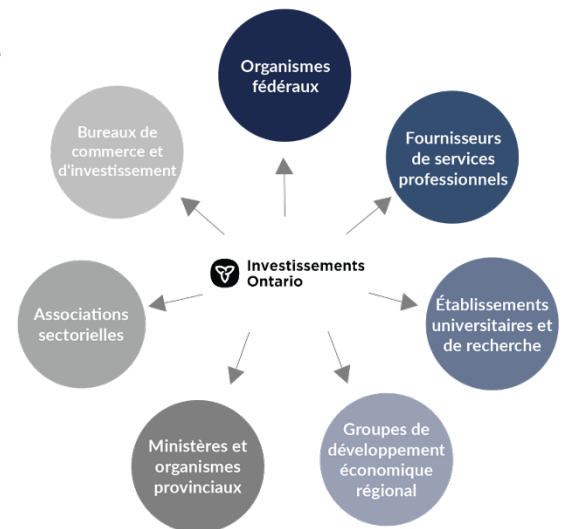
Organismes fédéraux

Fournisseurs de services professionnels

Établissements universitaires et de recherche

Groupes de développement économique régional

Ministères et organismes provinciaux

Associations sectorielles

Bureaux de commerce et d'investissement

Investissements Ontario